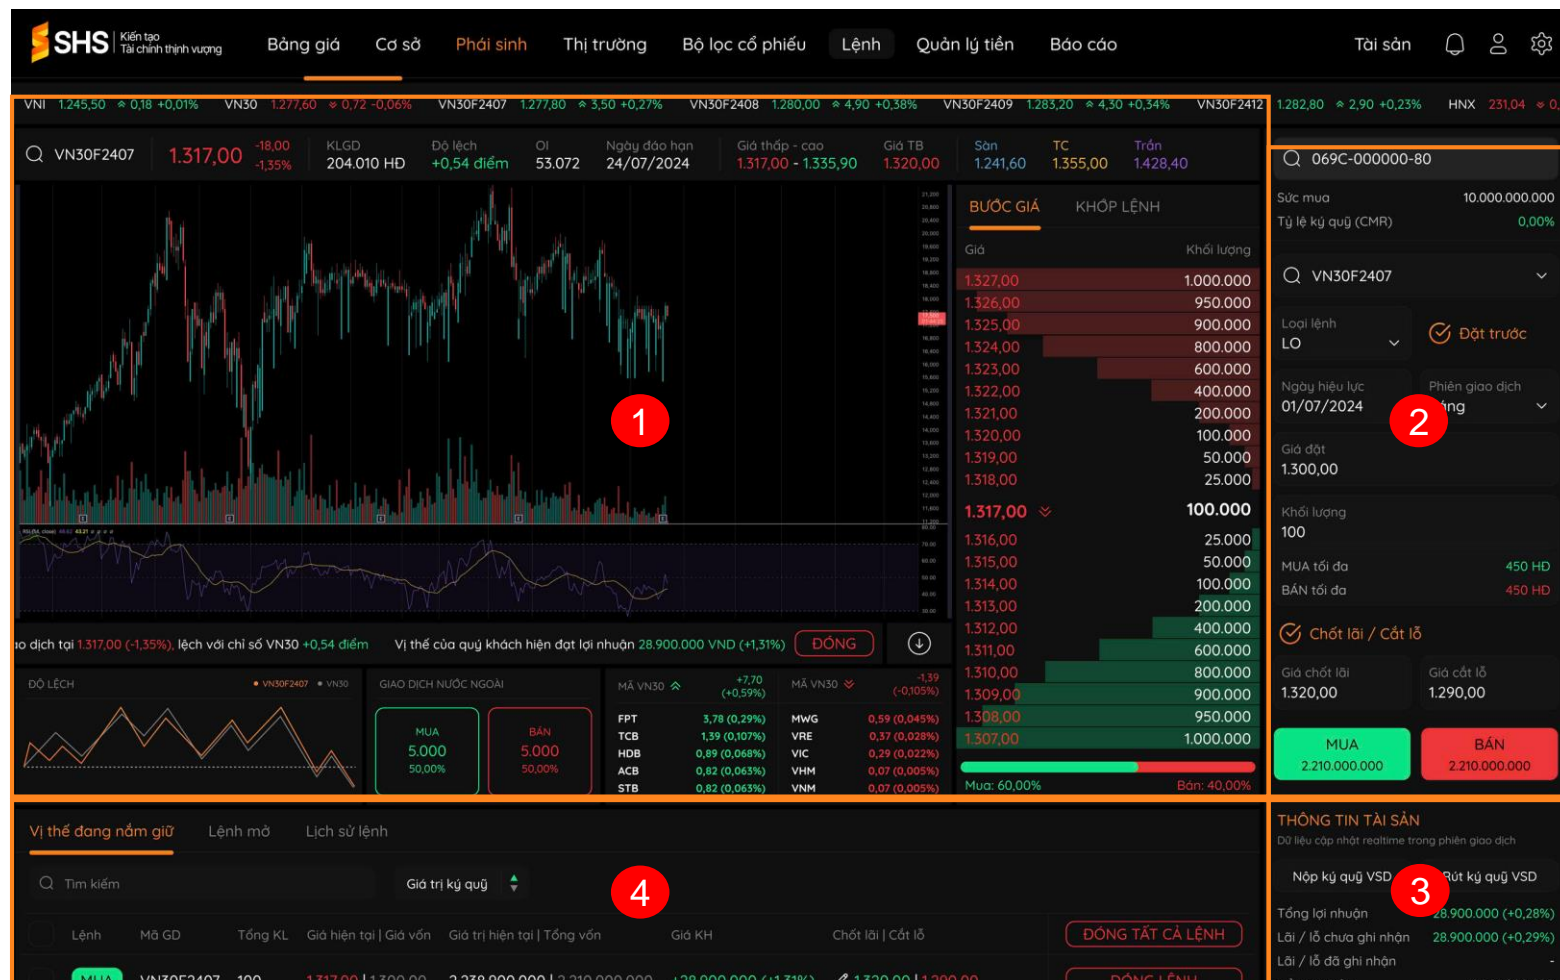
SHS Kiến tạo Tài chính thịnh vượng

Bảng giá Cơ sở Phái sinh Thị trường Bộ lọc cổ phiếu Lệnh Quản lý tiền Báo cáo Tài sản

VNI 1.245,50 0,18 +0,01% VN30 1.277,60 0,72 -0,06% VN30F2407 1.277,80 3,50 +0,27% VN30F2408 1.280,00 4,90 +0,38% VN30F2409 1.283,20 4,30 +0,34% VN30F2412 1.282,80 2,90 +0,23% HNX 231,04

VN30F2407 1.317,00 -18,00 -1,35% KLGD 204.010 HĐ Độ lệch +0,54 điểm OI 53.072 Ngày đáo hạn 24/07/2024 Giá thấp - cao 1.317,00 - 1.335,90 Giá TB 1.320,00 Sàn 1.241,60 TC 1.355,00 Trần 1.428,40

1

BƯỚC GIÁ KHỚP LỆNH

| Giá | Khối lượng |
|---|---|
| 1.327,00 | 1.000.000 |
| 1.326,00 | 950.000 |
| 1.325,00 | 900.000 |
| 1.324,00 | 800.000 |
| 1.323,00 | 600.000 |
| 1.322,00 | 400.000 |
| 1.321,00 | 200.000 |
| 1.320,00 | 100.000 |
| 1.319,00 | 50.000 |
| 1.318,00 | 25.000 |
| 1.317,00 | 100.000 |
| 1.316,00 | 25.000 |
| 1.315,00 | 50.000 |
| 1.314,00 | 100.000 |
| 1.313,00 | 200.000 |
| 1.312,00 | 400.000 |
| 1.311,00 | 600.000 |
| 1.310,00 | 800.000 |
| 1.309,00 | 900.000 |
| 1.308,00 | 950.000 |
| 1.307,00 | 1.000.000 |

Mua: 60,00% Bán: 40,00%

o dịch tại 1.317,00 (-1,35%), lệch với chỉ số VN30 +0,54 điểm Vị thế của quý khách hiện đạt lợi nhuận 28.900.000 VND (+1,31%) ĐÓNG

ĐỘ LỆCH • VN30F2407 • VN30

GIAO DỊCH NƯỚC NGOÀI
MUA 5.000 50,00% BÁN 5.000 50,00%

MÃ VN30 +7,70 (+0,59%) MÃ VN30 -1,39 (-0,105%)

| | | | |
|---|---|---|---|
| FPT | 3,78 (0,29%) | MWG | 0,59 (0,045%) |
| TCB | 1,39 (0,107%) | VRE | 0,37 (0,028%) |
| HDB | 0,89 (0,068%) | VIC | 0,29 (0,022%) |
| ACB | 0,82 (0,063%) | VHM | 0,07 (0,005%) |
| STB | 0,82 (0,063%) | VNM | 0,07 (0,005%) |

069C-000000-80
Sức mua 10.000.000.000
Tỷ lệ ký quỹ (CMR) 0,00%
VN30F2407
Loại lệnh LO Đặt trước
Ngày hiệu lực 01/07/2024 Phiên giao dịch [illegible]ủng
2
Giá đặt 1.300,00
Khối lượng 100
MUA tối đa 450 HĐ
BÁN tối đa 450 HĐ
Chốt lãi / Cắt lỗ
Giá chốt lãi 1.320,00 Giá cắt lỗ 1.290,00
MUA 2.210.000.000 BÁN 2.210.000.000

Vị thế đang nắm giữ Lệnh mở Lịch sử lệnh
Tìm kiếm Giá trị ký quỹ
4
Lệnh Mã GD Tổng KL Giá hiện tại | Giá vốn Giá trị hiện tại | Tổng vốn Giá KH Chốt lãi | Cắt lỗ ĐÓNG TẤT CẢ LỆNH
MUA VN30F2407 100 1.317,00 | 1.300,00 2.238.000.000 | 2.210.000.000 +28.000.000 (+1,31%) 1.320,00 | 1.290,00 ĐÓNG LỆNH

THÔNG TIN TÀI SẢN
Dữ liệu cập nhật realtime trong phiên giao dịch
Nộp ký quỹ VSD Rút ký quỹ VSD
3
Tổng lợi nhuận 28.900.000 (+0,28%)
Lãi / lỗ chưa ghi nhận 28.900.000 (+0,29%)
Lãi / lỗ đã ghi nhận